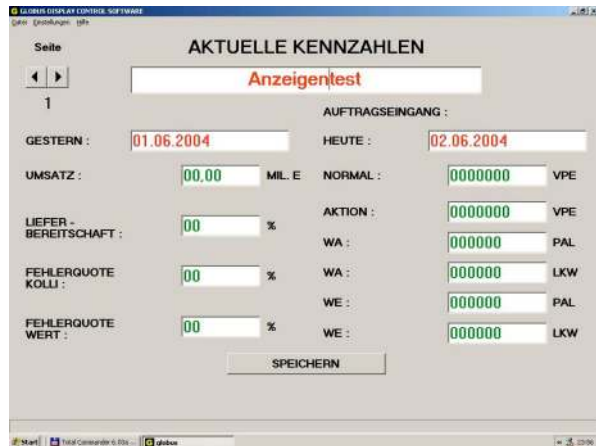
GLOBUS DISPLAY CONTROL SOFTWARE
Datei Einstellungen Hilfe

Seite

AKTUELLE KENNZAHLEN

Anzeigentest

1

AUFTRAGSEINGANG :

GESTERN : 01.06.2004

HEUTE : 02.06.2004

UMSATZ : 00,00 MIL. E

NORMAL : 0000000 VPE

LIEFER - BEREITSCHAFT : 00 %

AKTION : 0000000 VPE

WA : 000000 PAL

FEHLERQUOTE KOLLI : 00 %

WA : 000000 LKW

WE : 000000 PAL

FEHLERQUOTE WERT : 00 %

WE : 000000 LKW

SPEICHERN

Start Total Commander 6.03a ... globus

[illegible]